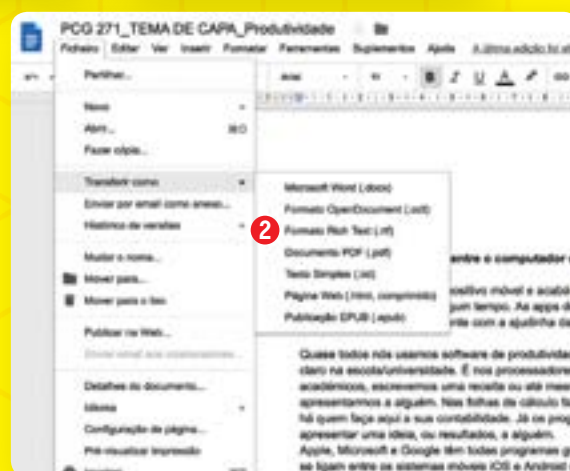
PCG 271_TEMA DE CAPA_Produtividade

Ficheiro Editar Ver Inserir Formatar Ferramentas Suplementos Ajuda A última edição foi at

Arial 11 B I U A

Partilhar...

Novo
Abrir... ⌘O
Fazer cópia...

Transferir como
Enviar por email como anexo...
Histórico de versões

Mudar o nome...
Mover para...
Mover para o lixo

Publicar na Web...
Enviar email aos colaboradores...

Detalhes do documento...
Idioma
Configuração da página...
Pré-visualizar impressão

Microsoft Word (.docx)
Formato OpenDocument (.odt)
Formato Rich Text (.rtf)
Documento PDF (.pdf)
Texto Simples (.txt)
Página Web (.html, comprimido)
Publicação EPUB (.epub)

2

entre o computador

ositivo móvel e acabá
um tempo. As apps d
certe com a ajuda da

Quase todos nós usamos software de produtividad claro na escola/universidade. É nos processadores académicos, escrevemos uma receita ou até mes apresentamos a alguém. Nas folhas de cálculo fa há quem faça aqui a sua contabilidade. Já os prog apresentar uma ideia, ou resultados, a alguém. Apple, Microsoft e Google têm todas programas p se ligam entre os sistemas móveis iOS e Android